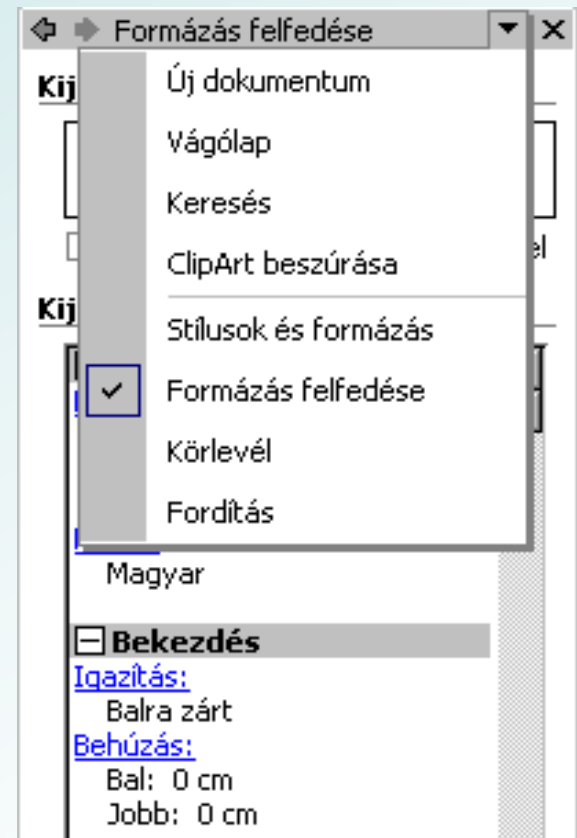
Formázás felfedése

Kij

el

Kij

Új dokumentum

Vágólap

Keresés

ClipArt beszúrása

Stílusok és formázás

Formázás felfedése

Körlevél

Fordítás

Magyar

Bekezdés

Igazítás:

Balra zárt

Behúzás:

Bal: 0 cm

Jobb: 0 cm